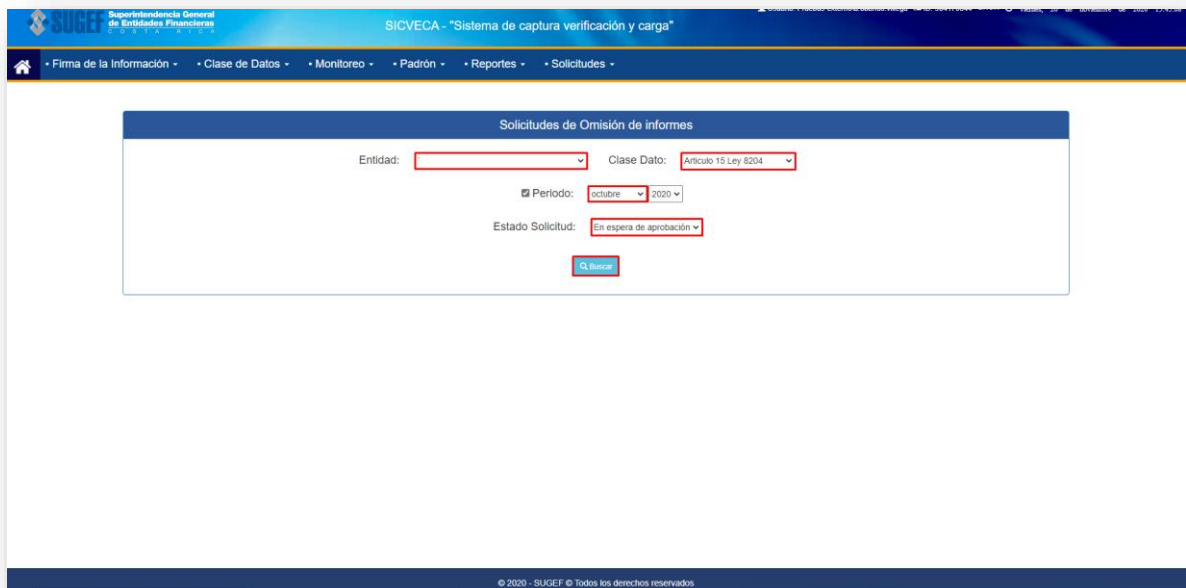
SUGEF Superintendencia General de Entidades Financieras COSTA RICA

SICVECA - "Sistema de captura verificación y carga"

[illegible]

• Firma de la Información • Clase de Datos • Monitoreo • Padrón • Reportes • Solicitudes

Solicitudes de Omisión de informes

Entidad:

Clase Dato: Articulo 15 Ley 8204

Periodo: octubre 2020

Estado Solicitud: En espera de aprobación

Buscar

© 2020 - SUGEF © Todos los derechos reservados